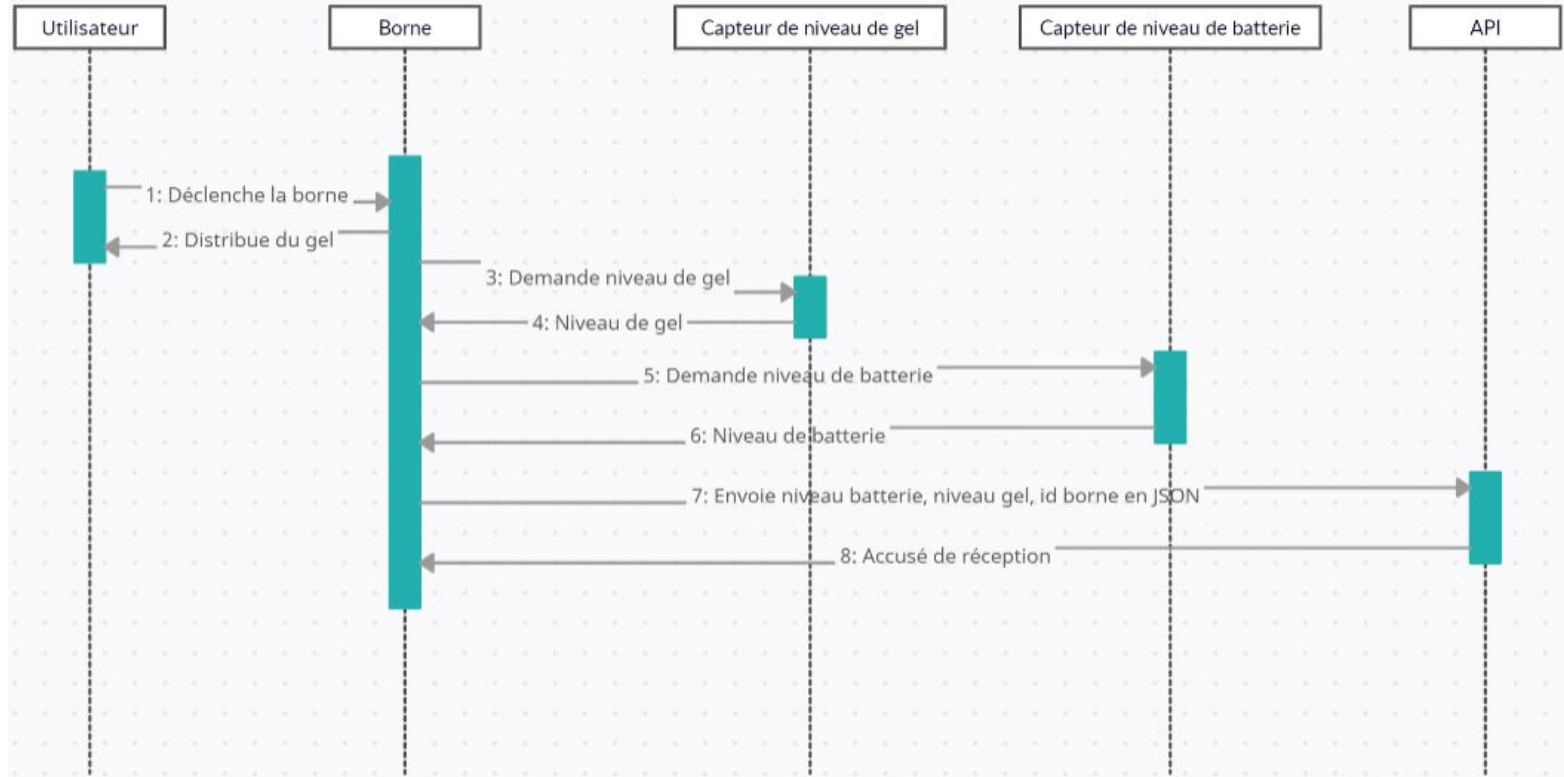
Utilisateur

Borne

Capteur de niveau de gel

Capteur de niveau de batterie

API

1: Déclenche la borne

2: Distribue du gel

3: Demande niveau de gel

4: Niveau de gel

5: Demande niveau de batterie

6: Niveau de batterie

7: Envoie niveau batterie, niveau gel, id borne en JSON

8: Accusé de réception